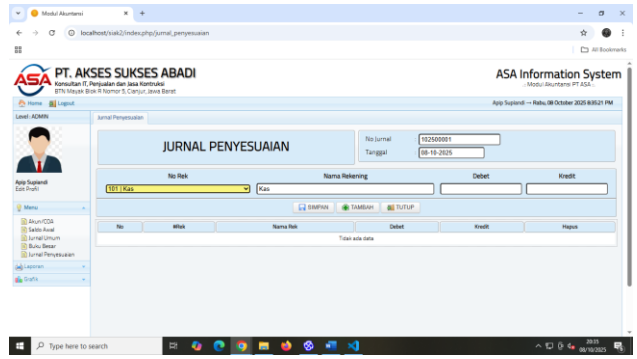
Modul Akuntansi

localhost/siak2/index.php/jurnal_penyesuaian

All Bookmarks

ASA PT. AKSES SUKSES ABADI
Konsultan IT, Penjualan dan Jasa Kontruksi
BTN Mayak Blok R Nomor 5, Cianjur, Jawa Barat

ASA Information System
.: Modul Akuntansi PT ASA :.

Home | Logout

Apip Supiandi --- Rabu, 08 October 2025 8:35:21 PM

Level : ADMIN

Apip Supiandi
Edit Profil

Menu
Akun/COA
Saldo Awal
Jurnal Umum
Buku Besar
Jurnal Penyesuaian
Laporan
Grafik

Jurnal Penyesuaian

JURNAL PENYESUAIAN

No Jurnal 102500001
Tanggal 08-10-2025

| No Rek | Nama Rekening | Debet | Kredit |
|---|---|---|---|
| 101 \| Kas | Kas | | |

SIMPAN TAMBAH TUTUP

| No | #Rek | Nama Rek | Debet | Kredit | Hapus |
|---|---|---|---|---|---|
| Tidak ada data | | | | | |

Type here to search

20:35
08/10/2025